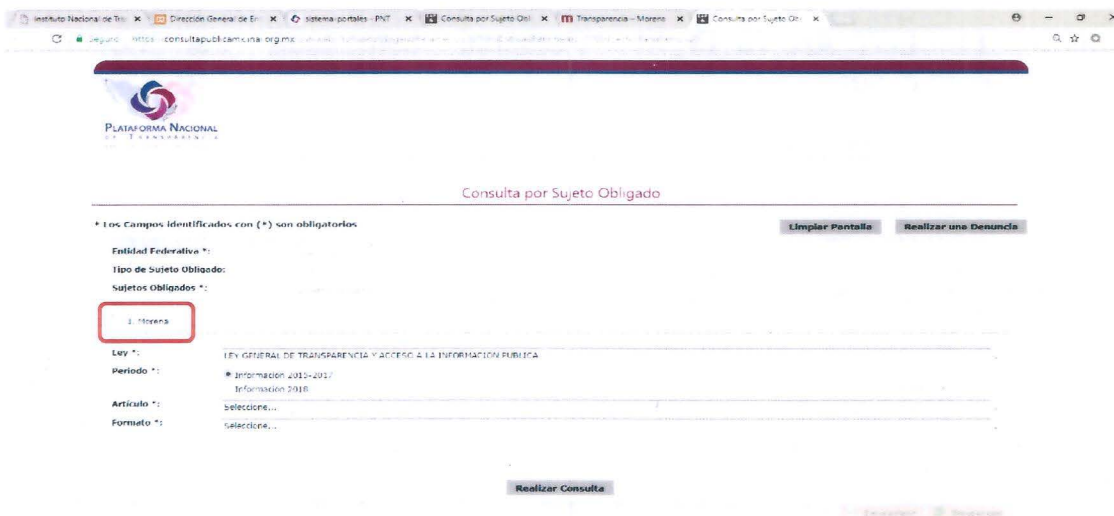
Instituto Nacional de Tra ×
Dirección General de En ×
sistema portales - PNT ×
Consulta por Sujeto Obl ×
Transparencia - Morena ×
Consulta por Sujeto Obl ×

Seguro | https://consultapublicamx.inai.org.mx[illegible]

PLATAFORMA NACIONAL DE TRANSPARENCIA

Consulta por Sujeto Obligado

* Los Campos identificados con (*) son obligatorios

Limpiar Pantalla

Realizar una Denuncia

Entidad Federativa *:

Tipo de Sujeto Obligado:

Sujetos Obligados *:

1. Morena

Ley *: LEY GENERAL DE TRANSPARENCIA Y ACCESO A LA INFORMACION PUBLICA

Periodo *: Informacion 2015-2017
Informacion 2018

Articulo *: Seleccione...

Formato *: Seleccione...

Realizar Consulta

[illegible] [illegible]